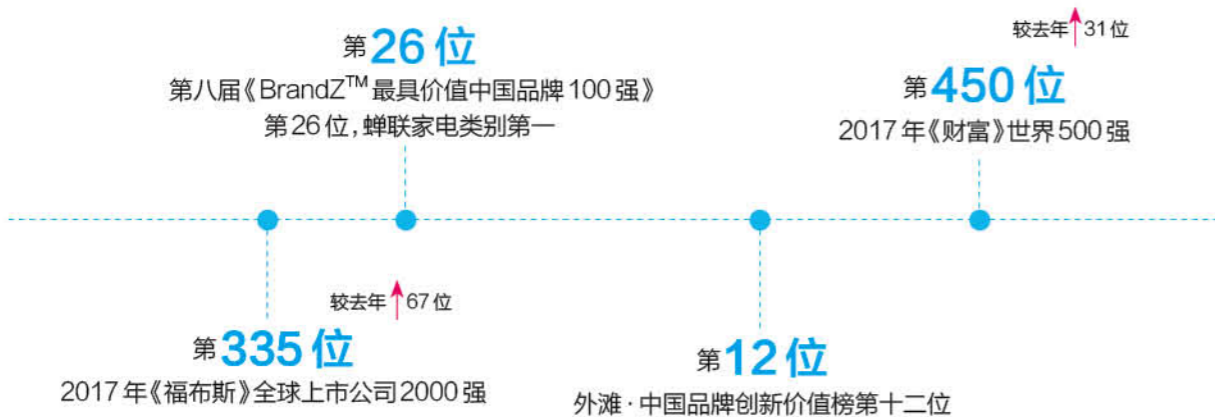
第26位
第八届《BrandZ$^{TM}$最具价值中国品牌100强》
第26位，蝉联家电类别第一

较去年↑31位
第450位
2017年《财富》世界500强

较去年↑67位
第335位
2017年《福布斯》全球上市公司2000强

第12位
外滩·中国品牌创新价值榜第十二位